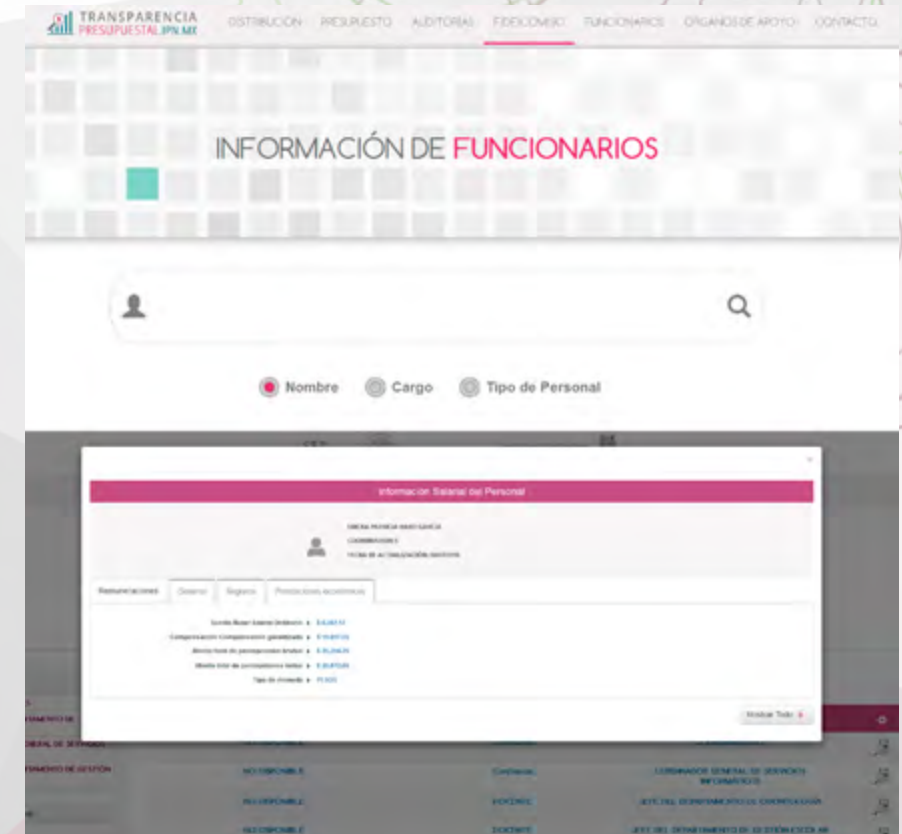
TRANSPARENCIA PRESUPUESTAL.IPN.MX

DISTRIBUCIÓN PRESUPUESTO AUDITORIAS FIDEICOMISO FUNCIONARIOS ÓRGANOS DE APOYO CONTACTO

INFORMACIÓN DE FUNCIONARIOS

Nombre Cargo Tipo de Personal

×

Información Salarial del Personal

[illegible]
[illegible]
FECHA DE ACTUALIZACIÓN: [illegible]

Remuneraciones Deserve Registro Prestaciones económicas

Sueldo Base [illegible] ▸ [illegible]
Compensación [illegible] ▸ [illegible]
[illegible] ▸ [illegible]
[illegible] ▸ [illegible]
Tipo de moneda ▸ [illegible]

Mostrar Todo

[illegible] NO DISPONIBLE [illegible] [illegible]
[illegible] NO DISPONIBLE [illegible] COORDINADOR GENERAL DE SERVICIOS INFORMÁTICOS
NO DISPONIBLE DOCENTE JEFE DEL DEPARTAMENTO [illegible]
NO DISPONIBLE DOCENTE JEFE DEL DEPARTAMENTO DE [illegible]